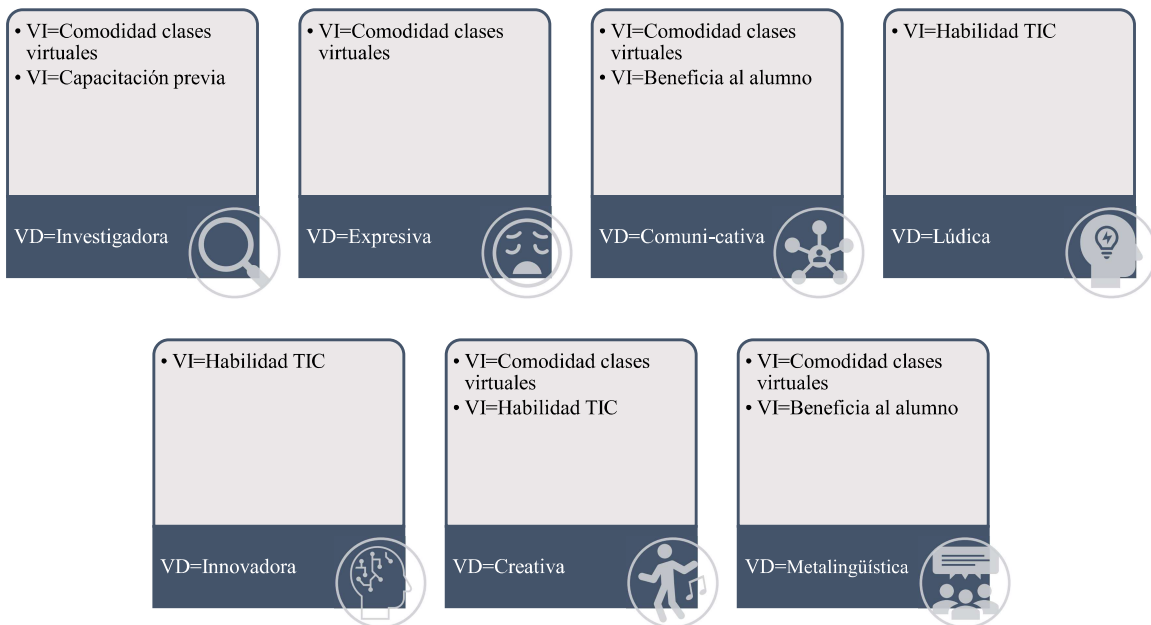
• VI=Comodidad clases virtuales
• VI=Capacitación previa

VD=Investigadora

• VI=Comodidad clases virtuales

VD=Expresiva

• VI=Comodidad clases virtuales
• VI=Beneficia al alumno

VD=Comuni-cativa

• VI=Habilidad TIC

VD=Lúdica

• VI=Habilidad TIC

VD=Innovadora

• VI=Comodidad clases virtuales
• VI=Habilidad TIC

VD=Creativa

• VI=Comodidad clases virtuales
• VI=Beneficia al alumno

VD=Metalingüística